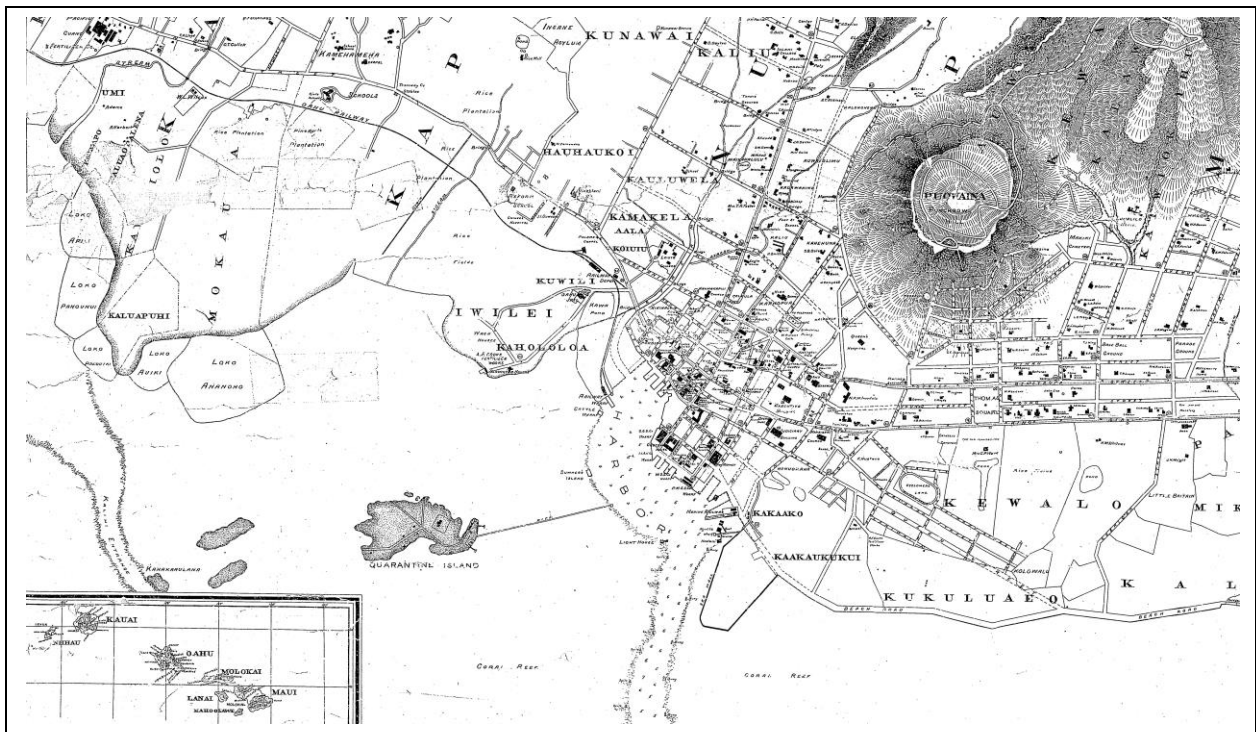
PACIFIC
KUNAWAI
KALIU
KAMEHAMEHA
SCHOOLS
INSANE ASYLUM
Rice Plantation
Rice Plantation
Rice Plantation
UMI
KALAUALALENA
K
O
L
O
K
M
O
K
A
U
A
K
A
P
A
P
HAUHAUKOI
KAULUWELA
KAMAKELA
AALA
KOIUIU
KUWILI
IWILEI
KAHOLOLOA
LOKO APILI
LOKO PAHOUHUE
KALUAPUHI
LOKO POUHOIHI
LOKO AUIKI
LOKO AHANONO
PUOWAINA
HARBOR
KAKAAKO
KAAKAUKUKUI
KEWALO
KUKULUAEO
K
A
L
MIK
LITTLE BRITAIN
QUARANTINE ISLAND
KAHAKAAULANA
Coral Reef
Coral Reef
Light House
Summers Island
KAUAI
NIIHAU
OAHU
MOLOKAI
LANAI
MAUI
KAHOOLAWE